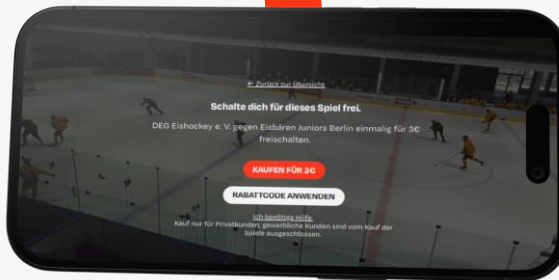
← Zurück zur Übersicht

Schalte dich für dieses Spiel frei.

DEG Eishockey e. V. gegen Eisbären Juniors Berlin einmalig für 3€ freischalten.

KAUFEN FÜR 3€

RABATTCODE ANWENDEN

Ich benötige Hilfe

Kauf nur für Privatkunden, gewerbliche Kunden sind vom Kauf der Spiele ausgeschlossen.